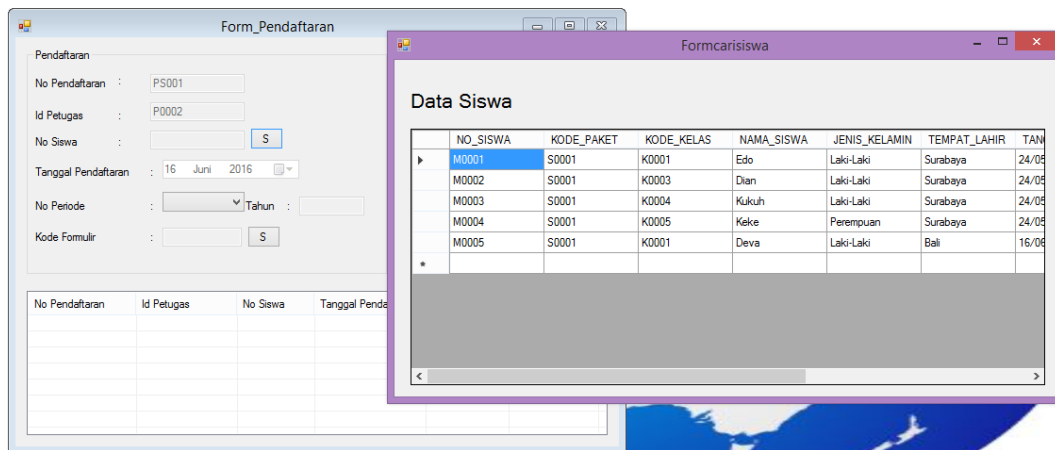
Form_Pendaftaran

Pendaftaran

No Pendaftaran : PS001

Id Petugas : P0002

No Siswa : S

Tanggal Pendaftaran : 16 Juni 2016

No Periode : Tahun :

Kode Formulir : S

| No Pendaftaran | Id Petugas | No Siswa | Tanggal Penda |
|---|---|---|---|

Formcarisiswa

Data Siswa

| | NO_SISWA | KODE_PAKET | KODE_KELAS | NAMA_SISWA | JENIS_KELAMIN | TEMPAT_LAHIR | TAN |
|---|---|---|---|---|---|---|---|
| ▸ | M0001 | S0001 | K0001 | Edo | Laki-Laki | Surabaya | 24/05 |
| | M0002 | S0001 | K0003 | Dian | Laki-Laki | Surabaya | 24/05 |
| | M0003 | S0001 | K0004 | Kukuh | Laki-Laki | Surabaya | 24/05 |
| | M0004 | S0001 | K0005 | Keke | Perempuan | Surabaya | 24/05 |
| | M0005 | S0001 | K0001 | Deva | Laki-Laki | Bali | 16/06 |
| * | | | | | | | |